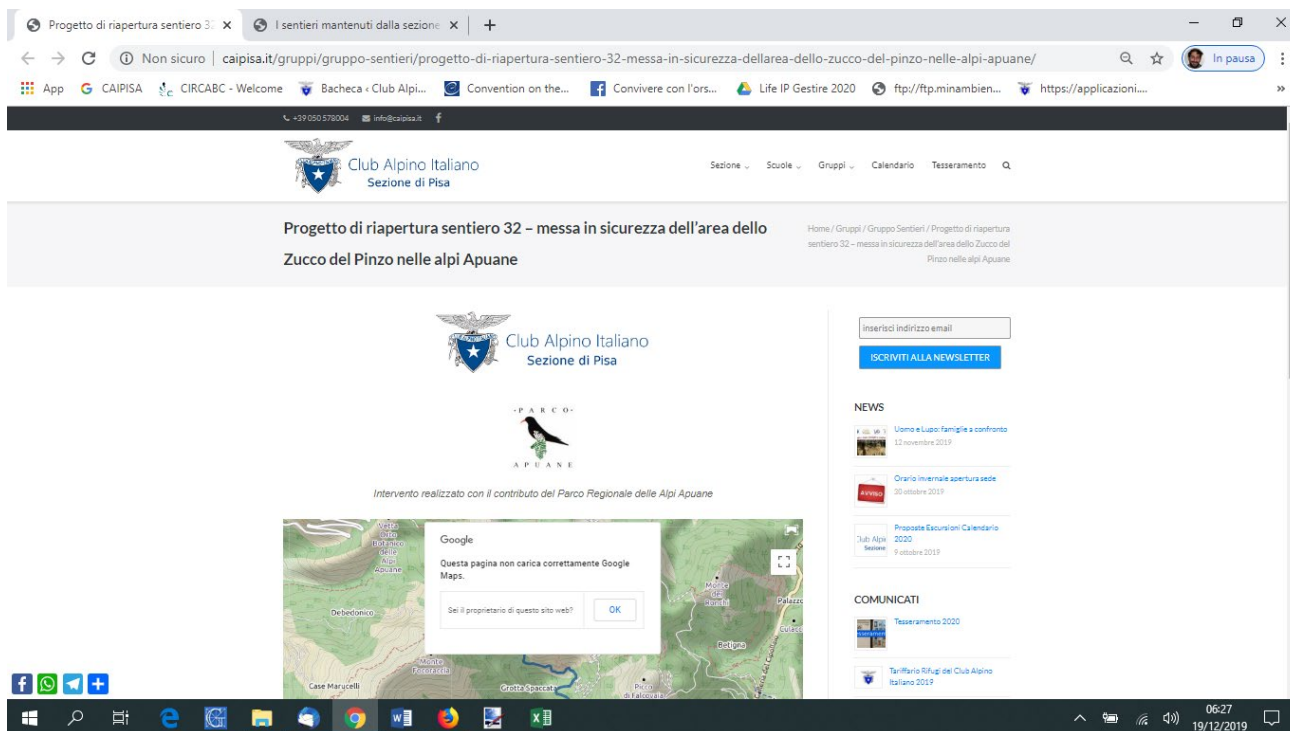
Progetto di riapertura sentiero 32 ×
I sentieri mantenuti dalla sezione ×
+

Non sicuro | caipisa.it/gruppi/gruppo-sentieri/progetto-di-riapertura-sentiero-32-messa-in-sicurezza-dellarea-dello-zucco-del-pinzo-nelle-alpi-apuane/

In pausa

App  CAIPISA  CIRCABC - Welcome  Bacheca ‹ Club Alpi...  Convention on the...  Convivere con l'ors...  Life IP Gestire 2020  ftp://ftp.minambien...  https://applicazioni...

+39 050 578004  info@caipisa.it

Club Alpino Italiano
Sezione di Pisa

Sezione  Scuole  Gruppi  Calendario  Tesseramento

Progetto di riapertura sentiero 32 – messa in sicurezza dell'area dello Zucco del Pinzo nelle alpi Apuane

Home / Gruppi / Gruppo Sentieri / Progetto di riapertura sentiero 32 – messa in sicurezza dell'area dello Zucco del Pinzo nelle alpi Apuane

Club Alpino Italiano
Sezione di Pisa

PARCO
APUANE

Intervento realizzato con il contributo del Parco Regionale delle Alpi Apuane

Google
Questa pagina non carica correttamente Google Maps.
Sei il proprietario di questo sito web?
OK

Vetta Orto Botanico delle Alpi Apuane
Debedonico
Monte dei Ronchi
Palazzo
Betigna
Monte Focoraccia
Case Marucelli
Grotta Spaccata
Picco di Falcovaia

inserisci indirizzo email
ISCRIVITI ALLA NEWSLETTER

NEWS
Uomo e Lupo: famiglie a confronto
12 novembre 2019
Orario invernale apertura sede
30 ottobre 2019
Proposte Escursioni Calendario 2020
9 ottobre 2019

COMUNICATI
Tesseramento 2020
Tariffario Rifugi del Club Alpino Italiano 2019

06:27
19/12/2019